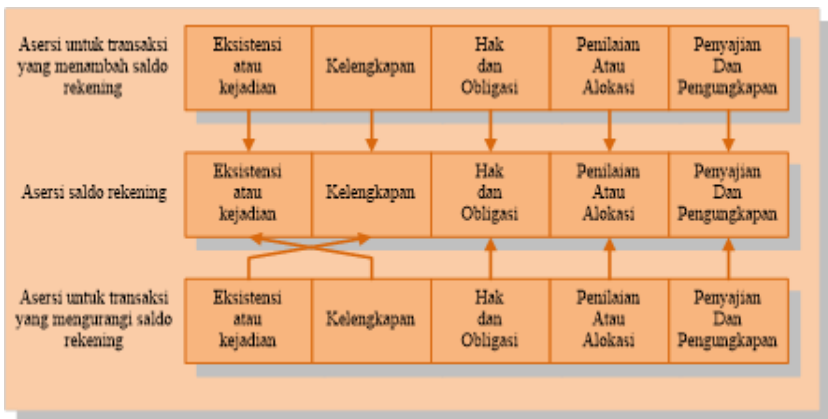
Asersi untuk transaksi yang menambah saldo rekening

| Eksistensi atau kejadian | Kelengkapan | Hak dan Obligasi | Penilaian Atau Alokasi | Penyajian Dan Pengungkapan |
|---|---|---|---|---|

Asersi saldo rekening

| Eksistensi atau kejadian | Kelengkapan | Hak dan Obligasi | Penilaian Atau Alokasi | Penyajian Dan Pengungkapan |
|---|---|---|---|---|

Asersi untuk transaksi yang mengurangi saldo rekening

| Eksistensi atau kejadian | Kelengkapan | Hak dan Obligasi | Penilaian Atau Alokasi | Penyajian Dan Pengungkapan |
|---|---|---|---|---|